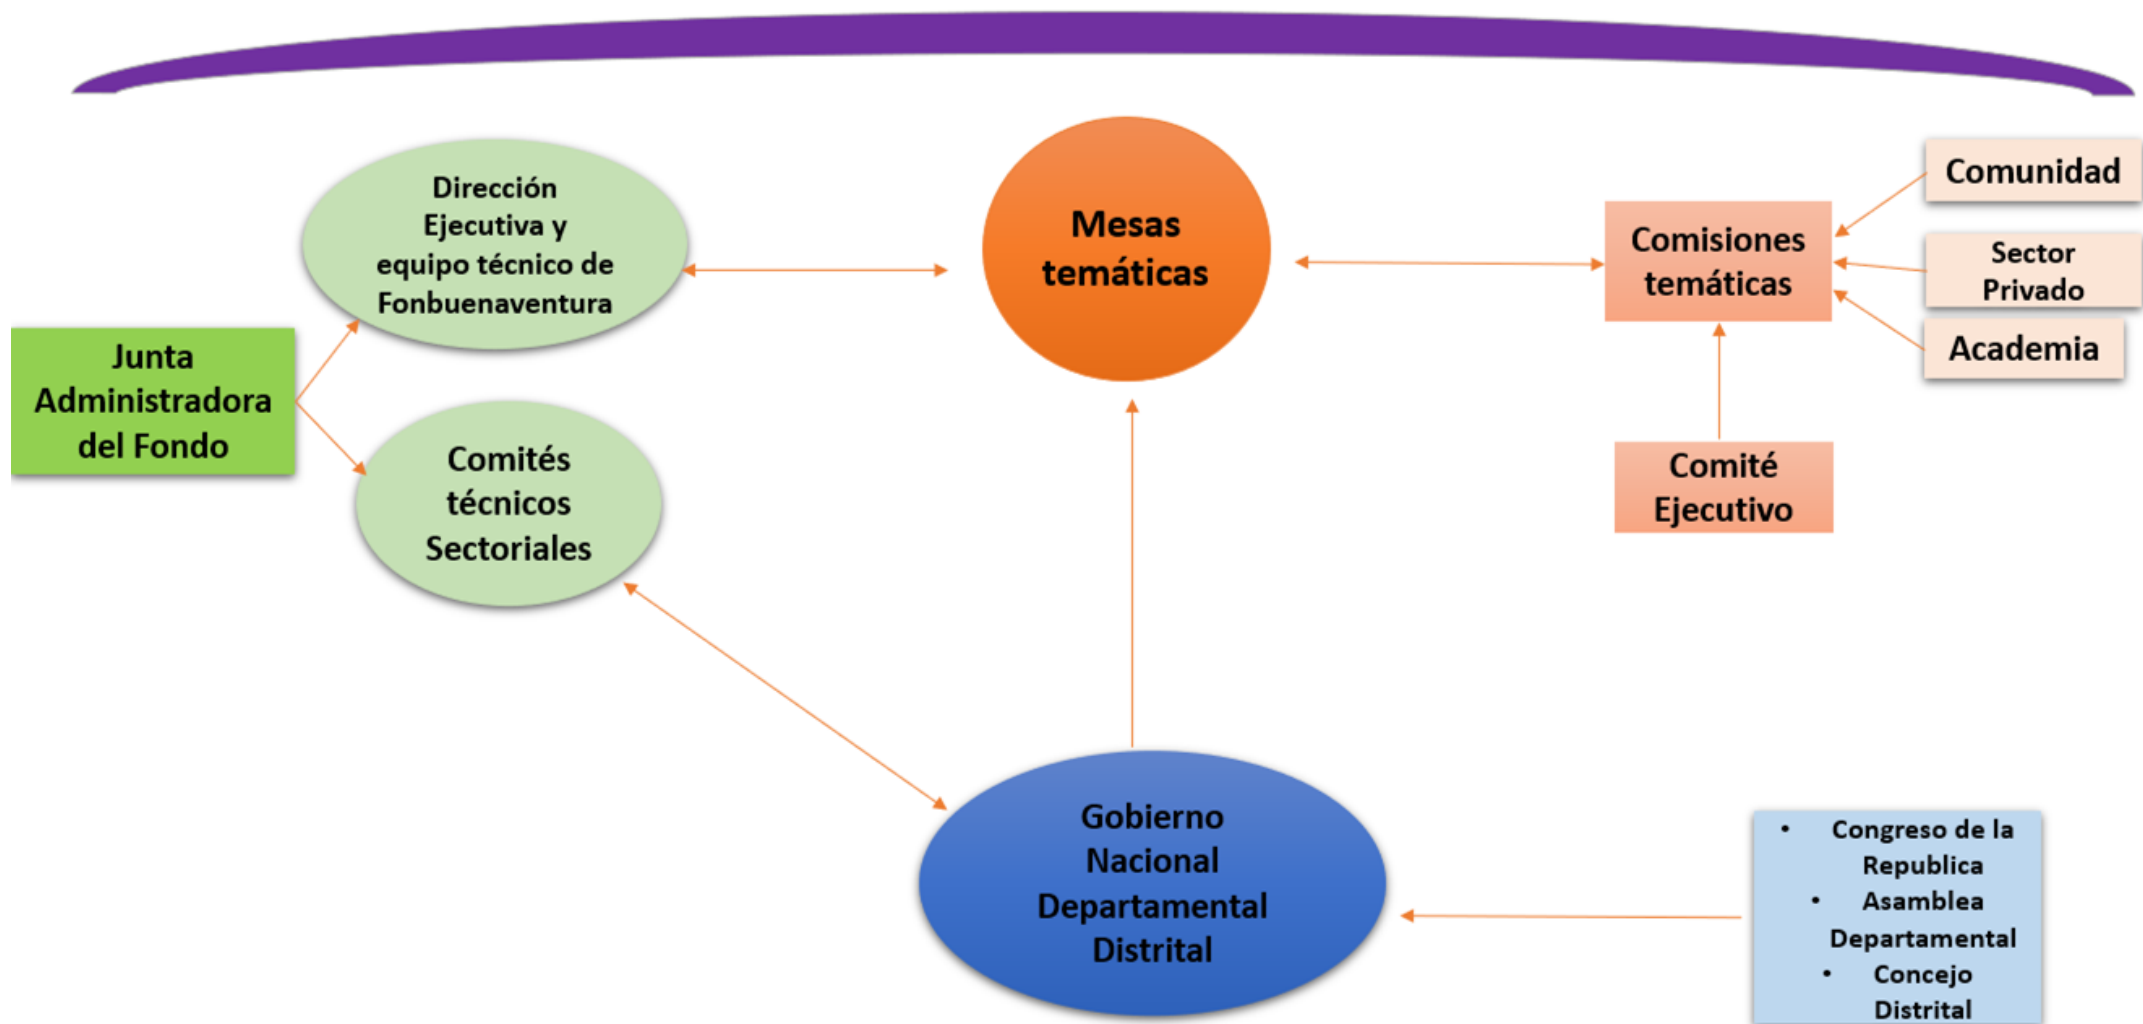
Dirección Ejecutiva y equipo técnico de Fonbuenaventura

Mesas temáticas

Comunidad

Comisiones temáticas

Sector Privado

Academia

Junta Administradora del Fondo

Comités técnicos Sectoriales

Comité Ejecutivo

Gobierno Nacional Departamental Distrital

- Congreso de la Republica
- Asamblea Departamental
- Concejo Distrital